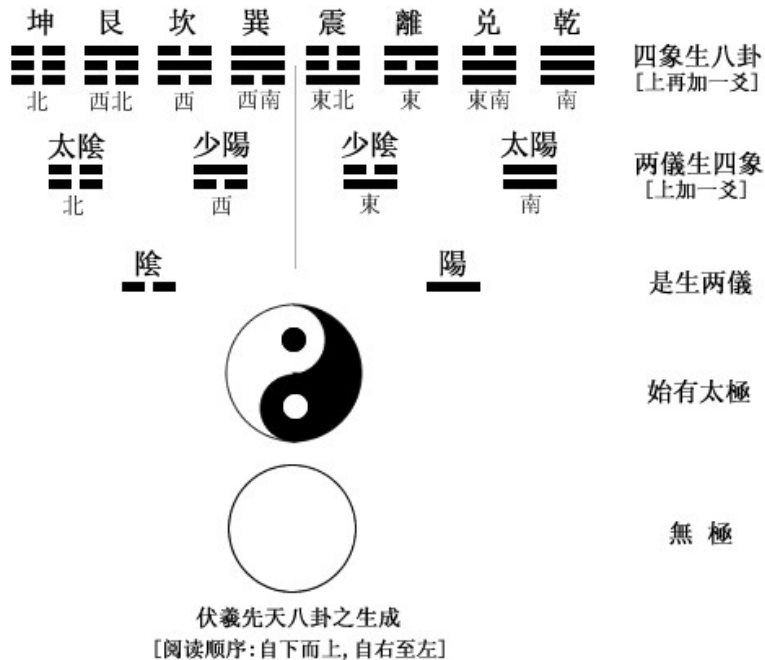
坤 艮 坎 巽 震 離 兑 乾

北 西北 西 西南 東北 東 東南 南

四象生八卦
[上再加一爻]

太陰 少陽 少陰 太陽

北 西 東 南

兩儀生四象
[上加一爻]

陰 陽

是生兩儀

始有太極

無 極

伏羲先天八卦之生成
[阅读顺序:自下而上,自右至左]